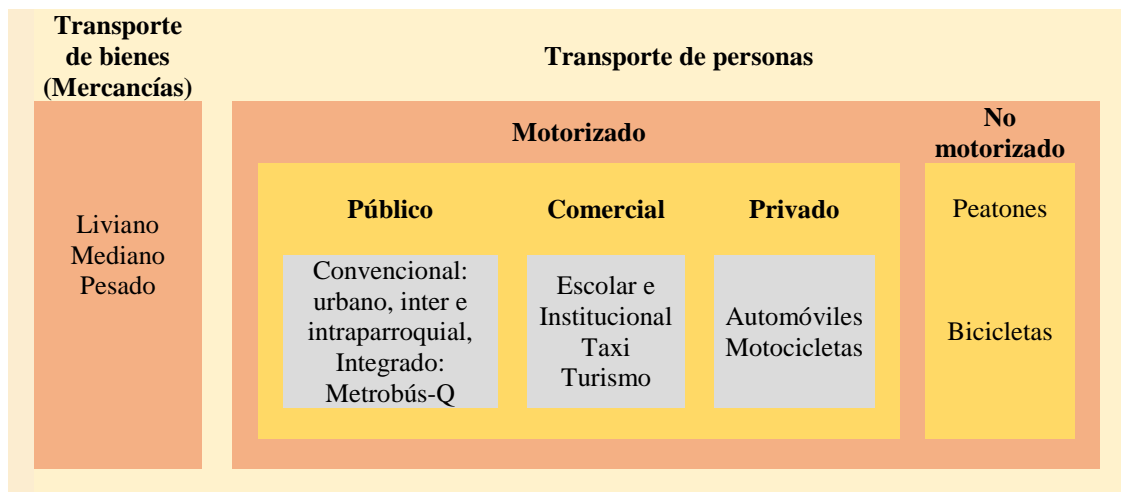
Transporte de bienes (Mercancías)

Liviano
Mediano
Pesado

Transporte de personas

Motorizado

Público

Convencional: urbano, inter e intraparroquial, Integrado: Metrobús-Q

Comercial

Escolar e Institucional
Taxi
Turismo

Privado

Automóviles
Motocicletas

No motorizado

Peatones

Bicicletas